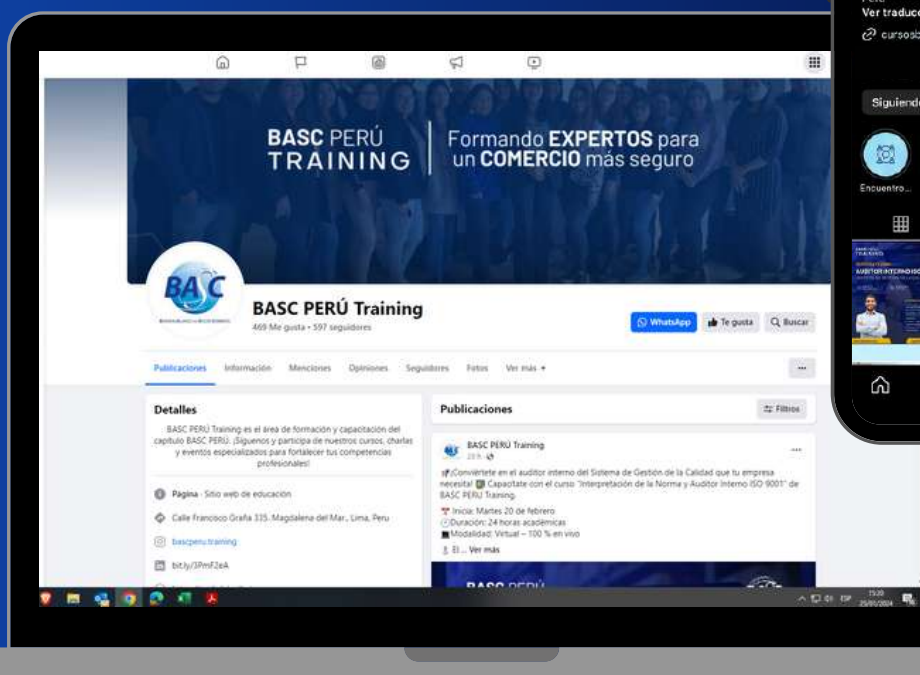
BASC PERÚ TRAINING

Formando EXPERTOS para un COMERCIO más seguro

BASC

BASC PERÚ Training

469 Me gusta • 597 seguidores

WhatsApp

Te gusta

Buscar

Publicaciones Información Menciones Opiniones Seguidores Fotos Ver más

Detalles

BASC PERÚ Training es el área de formación y capacitación del capítulo BASC PERÚ. ¡Síguenos y participa de nuestros cursos, charlas y eventos especializados para fortalecer tus competencias profesionales!

Página · Sitio web de educación

Calle Francisco Graña 335, Magdalena del Mar, Lima, Peru

bascperu.training

bit.ly/3PmF2eA

Publicaciones

Filtros

BASC PERÚ Training

¡Conviértete en el auditor interno del Sistema de Gestión de la Calidad que tu empresa necesita! Capacítate con el curso "Interpretación de la Norma y Auditor Interno ISO 9001" de BASC PERÚ Training.

Inicia: Martes 20 de febrero

Duración: 24 horas académicas

Modalidad: Virtual – 100 % en vivo

El... Ver más

BASC PERÚ

Ver traduc

cursos

Siguiendo

Encuentro...

AUDITOR INTERNO

15:20
25/01/2024